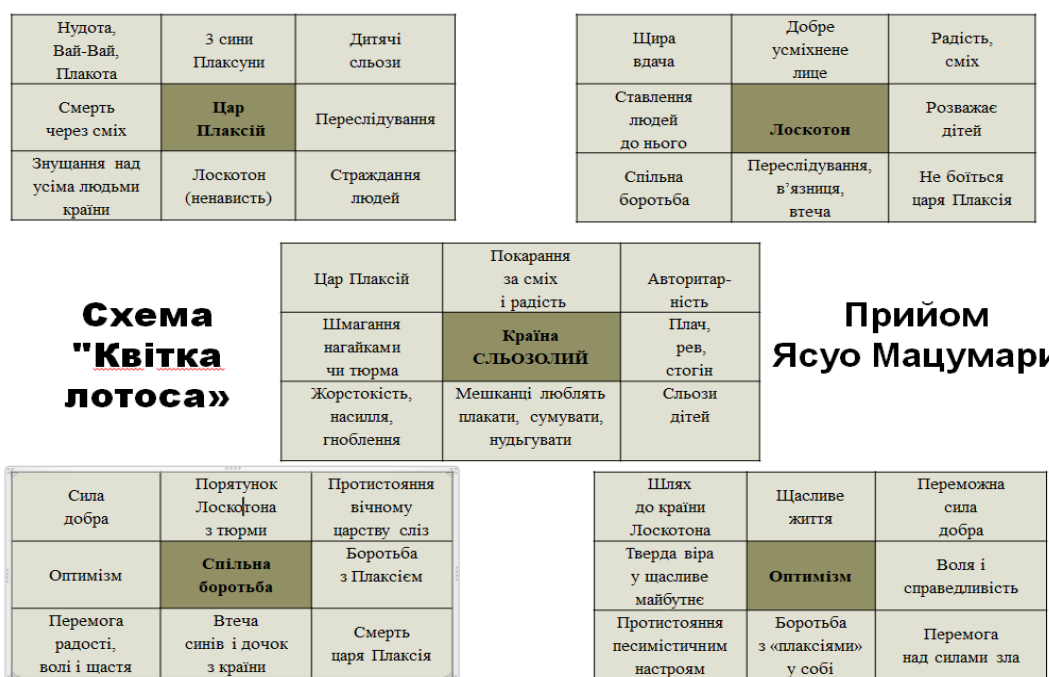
| Нудота, Вай-Вай, Плакота | З сини Плаксуни | Дитячі сльози |
|---|---|---|
| Смерть через сміх | Цар Плаксій | Переслідування |
| Знущання над усіма людьми країни | Лоскотон (ненависть) | Страждання людей |

| Щира вдача | Добре усміхнене лице | Радість, сміх |
|---|---|---|
| Ставлення людей до нього | Лоскотон | Розважає дітей |
| Спільна боротьба | Переслідування, в'язниця, втеча | Не боїться царя Плаксія |

Схема "Квітка лотоса»

| Цар Плаксій | Покарання за сміх і радість | Авторитарність |
|---|---|---|
| Шмагання нагайками чи тюрма | Країна СЛЬОЗОЛИЙ | Плач, рев, стогін |
| Жорстокість, насилля, гноблення | Мешканці люблять плакати, сумувати, нудьгувати | Сльози дітей |

Прийом Ясуо Мацумари

| Сила добра | Порятунок Лоскотона з тюрми | Протистояння вічному царству сліз |
|---|---|---|
| Оптимізм | Спільна боротьба | Боротьба з Плаксієм |
| Перемога радості, волі і щастя | Втеча синів і дочок з країни | Смерть царя Плаксія |

| Шлях до країни Лоскотона | Щасливе життя | Переможна сила добра |
|---|---|---|
| Тверда віра у щасливе майбутнє | Оптимізм | Воля і справедливість |
| Протистояння песимістичним настроям | Боротьба з «плаксіями» у собі | Перемога над силами зла |